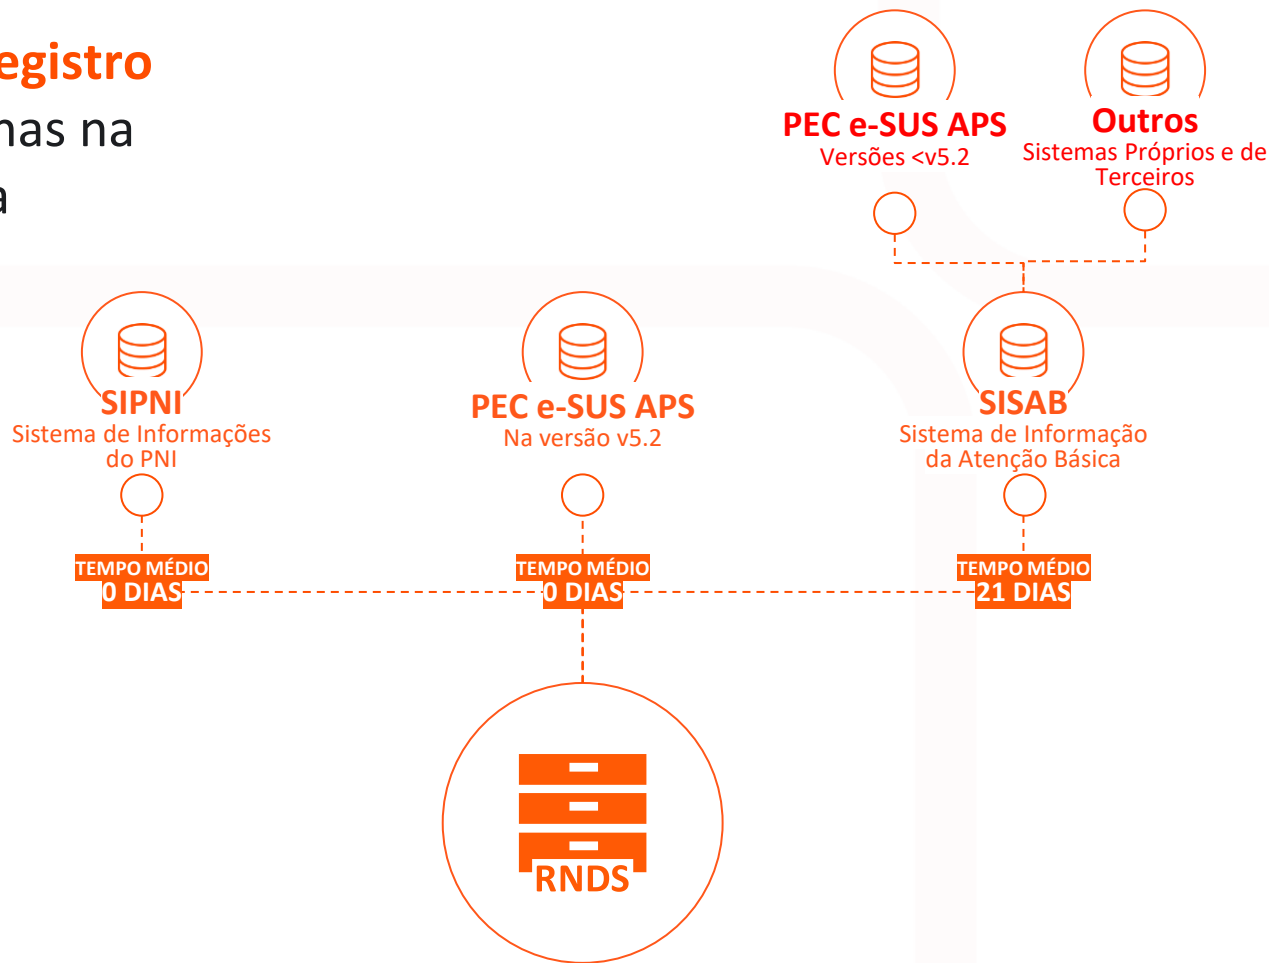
egistro
nas na
a

PEC e-SUS APS
Versões <v5.2

Outros
Sistemas Próprios e de Terceiros

SIPNI
Sistema de Informações do PNI

PEC e-SUS APS
Na versão v5.2

SISAB
Sistema de Informação da Atenção Básica

TEMPO MÉDIO
0 DIAS

TEMPO MÉDIO
0 DIAS

TEMPO MÉDIO
21 DIAS

RNDS